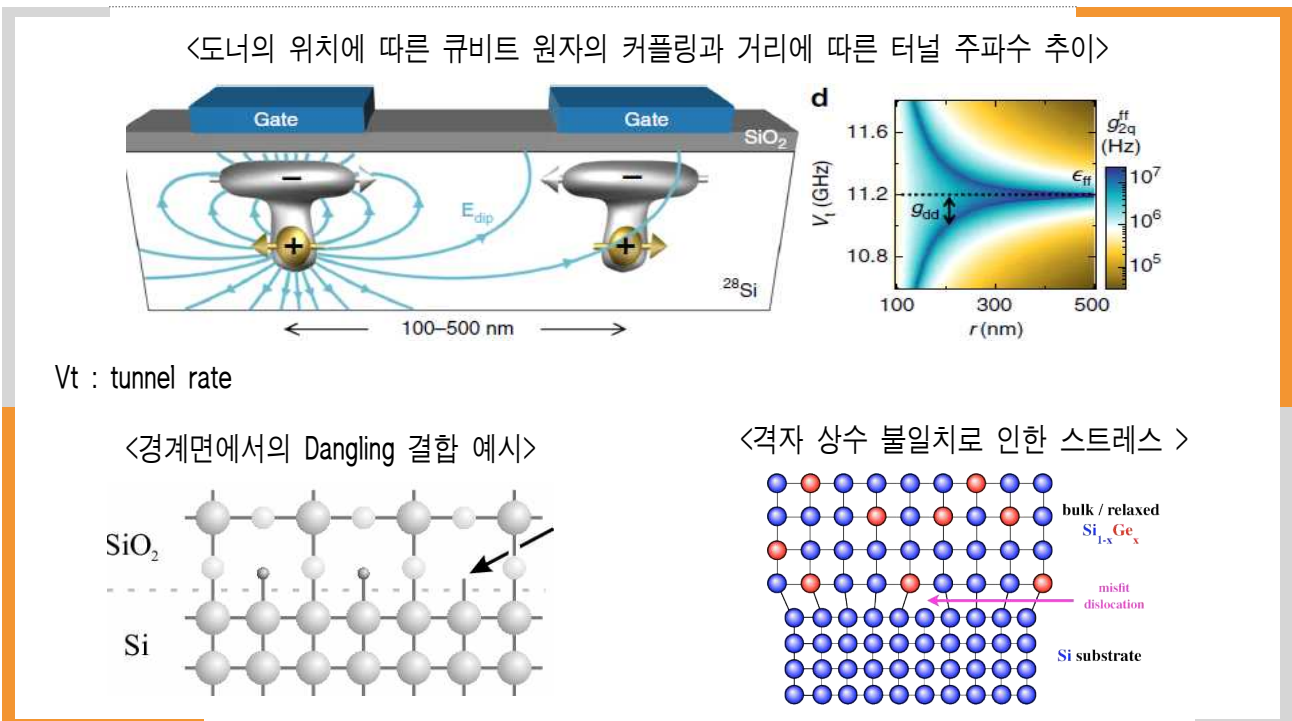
<도너의 위치에 따른 큐비트 원자의 커플링과 거리에 따른 터널 주파수 추이>

Gate

Gate

$SiO_2$

$E_{dip}$

−

−

+

+

$^{28}Si$

100–500 nm

d

11.6

11.2

10.8

$V_t$ (GHz)

$g_{dd}$

$\epsilon_{ff}$

100

300

500

$r$ (nm)

$g_{2q}^{ff}$ (Hz)

$10^7$

$10^6$

$10^5$

Vt : tunnel rate

<경계면에서의 Dangling 결합 예시>

$SiO_2$

Si

<격자 상수 불일치로 인한 스트레스 >

bulk / relaxed

$Si_{1-x}Ge_x$

misfit dislocation

Si substrate